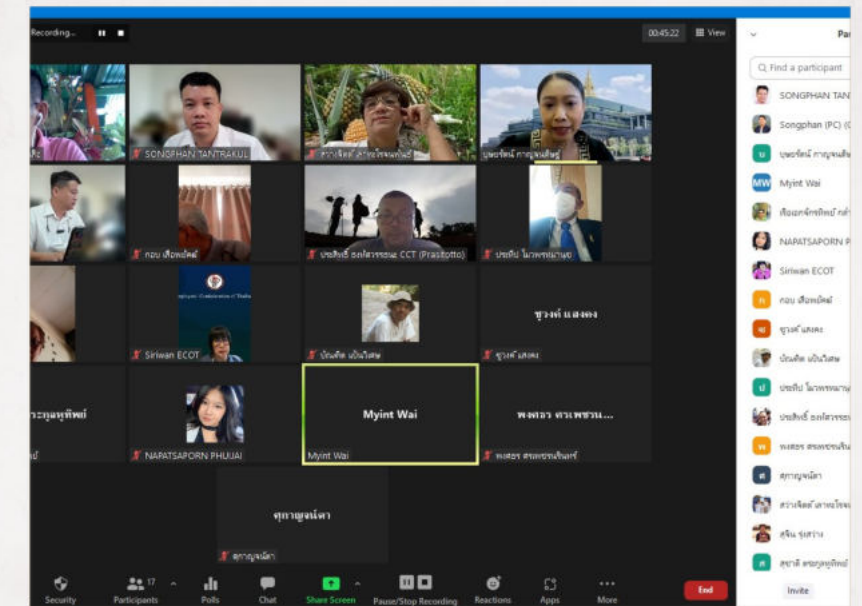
Recording...

00:45:22 View

SONGPHAN TANTRAKUL

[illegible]

บุษบรัตน์ กาญจนสินธุ์

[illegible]

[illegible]

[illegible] CCT (Prasitotto)

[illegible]

Siriwan ECOT

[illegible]

ชูวงศ์ แสงคง

ชูวงศ์ แสงคง

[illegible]

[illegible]

NAPATSAPORN PHUJAI

Myint Wai

Myint Wai

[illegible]

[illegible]

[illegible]

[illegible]

Security

Participants 17

Polls

Chat

Share Screen

Pause/Stop Recording

Reactions

Apps

More

End

Pa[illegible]

Find a participant

SONGPHAN TAN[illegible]

Songphan (PC) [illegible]

บุษบรัตน์ กาญจนสิน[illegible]

Myint Wai

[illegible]

NAPATSAPORN P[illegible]

Siriwan ECOT

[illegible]

ชูวงศ์ แสงคง

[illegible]

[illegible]

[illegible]

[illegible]

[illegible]

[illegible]

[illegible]

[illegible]

Invite